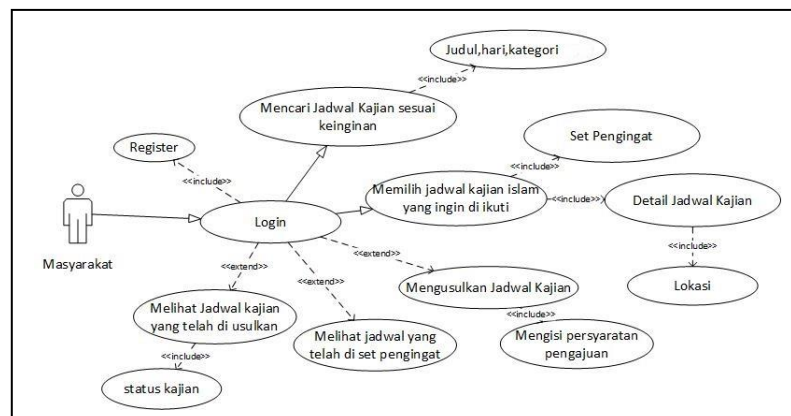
Judul,hari,kategori

<<include>>

Mencari Jadwal Kajian sesuai keinginan

Register

Set Pengingat

<<include>>

<<include>>

Memilih jadwal kajian islam yang ingin di ikuti

<<include>>

Detail Jadwal Kajian

Login

Masyarakat

<<include>>

<<extend>>

<<extend>>

<<extend>>

Mengusulkan Jadwal Kajian

Lokasi

Melihat Jadwal kajian yang telah di usulkan

<<include>>

Melihat jadwal yang telah di set pengingat

Mengisi persyaratan pengajuan

<<include>>

status kajian